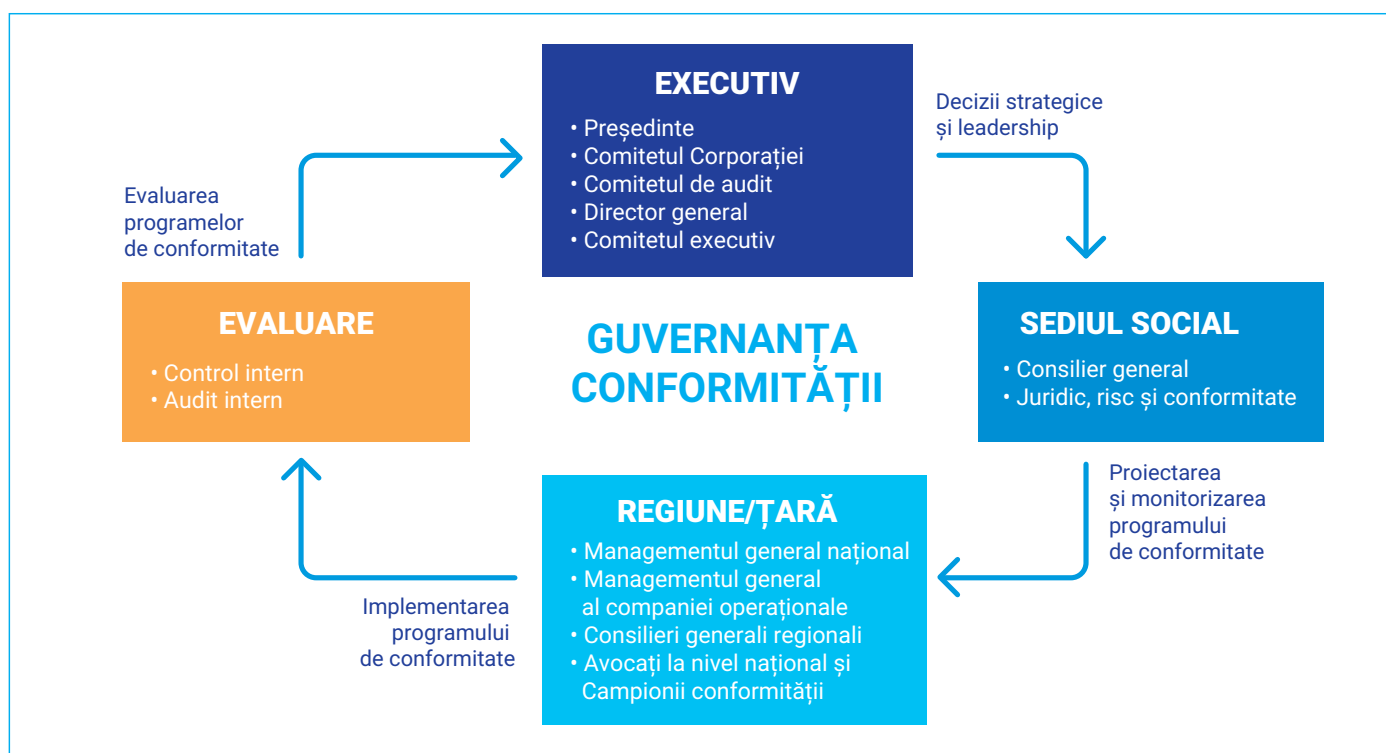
EXECUTIV

• Președinte
• Comitetul Corporației
• Comitetul de audit
• Director general
• Comitetul executiv

Decizii strategice și leadership

Evaluarea programelor de conformitate

EVALUARE

• Control intern
• Audit intern

GUVERNANȚA CONFORMITĂȚII

SEDIUL SOCIAL

• Consilier general
• Juridic, risc și conformitate

Proiectarea și monitorizarea programului de conformitate

REGIUNE/ȚARĂ

• Managementul general național
• Managementul general al companiei operaționale
• Consilieri generali regionali
• Avocați la nivel național și Campionii conformității

Implementarea programului de conformitate